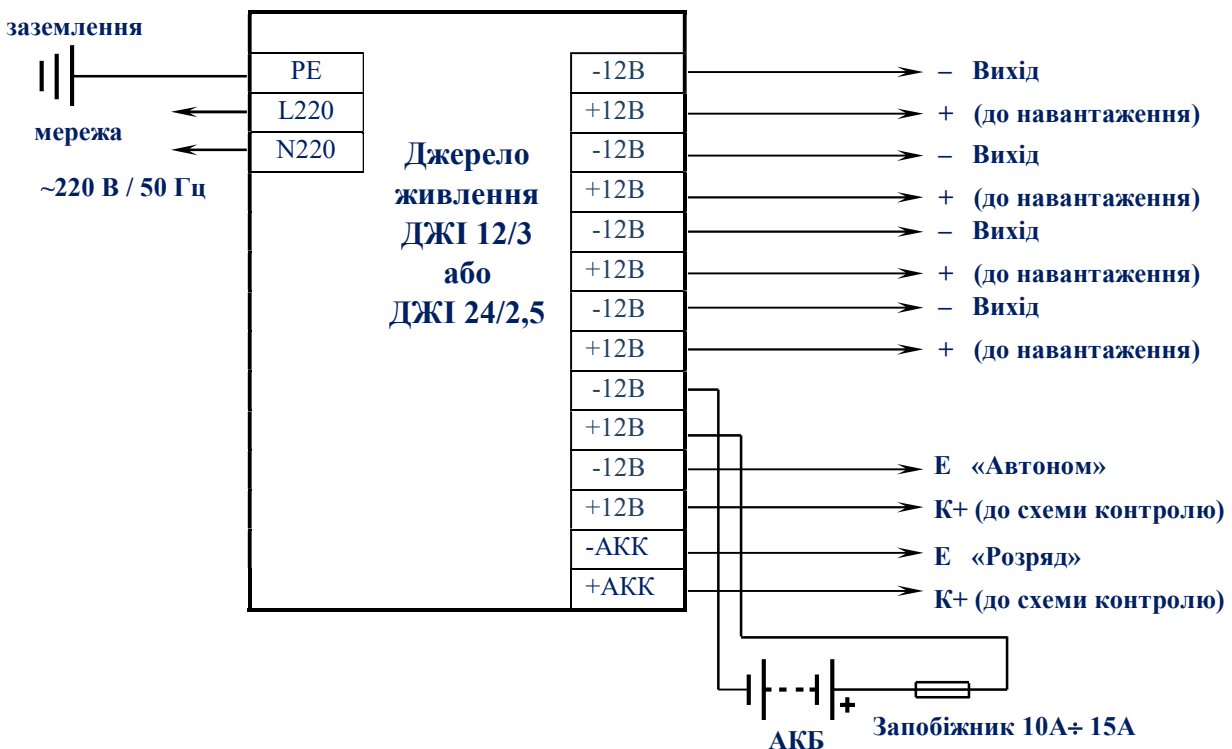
заземлення

PE
L220
N220

мережа

~220 В / 50 Гц

Джерело живлення ДЖІ 12/3 або ДЖІ 24/2,5

-12В
+12В
-12В
+12В
-12В
+12В
-12В
+12В
-12В
+12В
-12В
+12В
-АКК
+АКК

– Вихід
+ (до навантаження)
– Вихід
+ (до навантаження)
– Вихід
+ (до навантаження)
– Вихід
+ (до навантаження)

Е «Автоном»
К+ (до схеми контролю)
Е «Розряд»
К+ (до схеми контролю)

+

АКБ

Запобіжник 10А÷ 15А